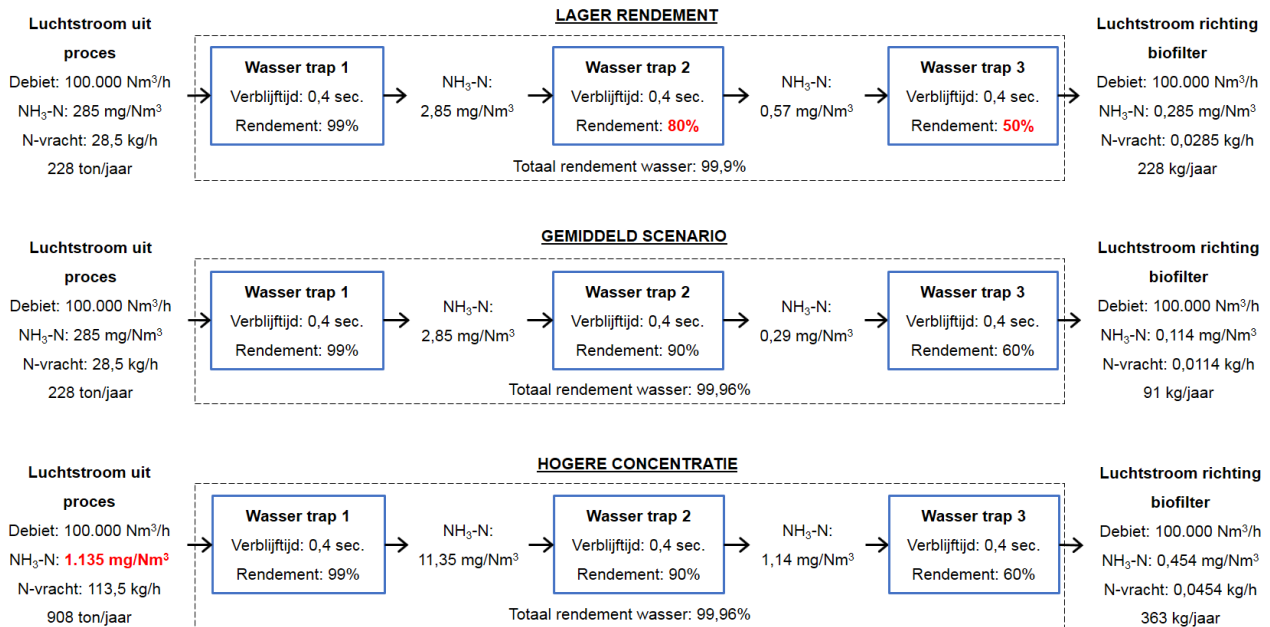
LAGER RENDEMENT

Luchtstroom uit proces
Debiet: 100.000 Nm$^3$/h
$NH_3$-N: 285 mg/Nm$^3$
N-vracht: 28,5 kg/h
228 ton/jaar

Wasser trap 1
Verblijftijd: 0,4 sec.
Rendement: 99%

$NH_3$-N:
2,85 mg/Nm$^3$

Wasser trap 2
Verblijftijd: 0,4 sec.
Rendement: 80%

$NH_3$-N:
0,57 mg/Nm$^3$

Wasser trap 3
Verblijftijd: 0,4 sec.
Rendement: 50%

Totaal rendement wasser: 99,9%

Luchtstroom richting biofilter
Debiet: 100.000 Nm$^3$/h
$NH_3$-N: 0,285 mg/Nm$^3$
N-vracht: 0,0285 kg/h
228 kg/jaar

GEMIDDELD SCENARIO

Luchtstroom uit proces
Debiet: 100.000 Nm$^3$/h
$NH_3$-N: 285 mg/Nm$^3$
N-vracht: 28,5 kg/h
228 ton/jaar

Wasser trap 1
Verblijftijd: 0,4 sec.
Rendement: 99%

$NH_3$-N:
2,85 mg/Nm$^3$

Wasser trap 2
Verblijftijd: 0,4 sec.
Rendement: 90%

$NH_3$-N:
0,29 mg/Nm$^3$

Wasser trap 3
Verblijftijd: 0,4 sec.
Rendement: 60%

Totaal rendement wasser: 99,96%

Luchtstroom richting biofilter
Debiet: 100.000 Nm$^3$/h
$NH_3$-N: 0,114 mg/Nm$^3$
N-vracht: 0,0114 kg/h
91 kg/jaar

HOGERE CONCENTRATIE

Luchtstroom uit proces
Debiet: 100.000 Nm$^3$/h
$NH_3$-N: 1.135 mg/Nm$^3$
N-vracht: 113,5 kg/h
908 ton/jaar

Wasser trap 1
Verblijftijd: 0,4 sec.
Rendement: 99%

$NH_3$-N:
11,35 mg/Nm$^3$

Wasser trap 2
Verblijftijd: 0,4 sec.
Rendement: 90%

$NH_3$-N:
1,14 mg/Nm$^3$

Wasser trap 3
Verblijftijd: 0,4 sec.
Rendement: 60%

Totaal rendement wasser: 99,96%

Luchtstroom richting biofilter
Debiet: 100.000 Nm$^3$/h
$NH_3$-N: 0,454 mg/Nm$^3$
N-vracht: 0,0454 kg/h
363 kg/jaar